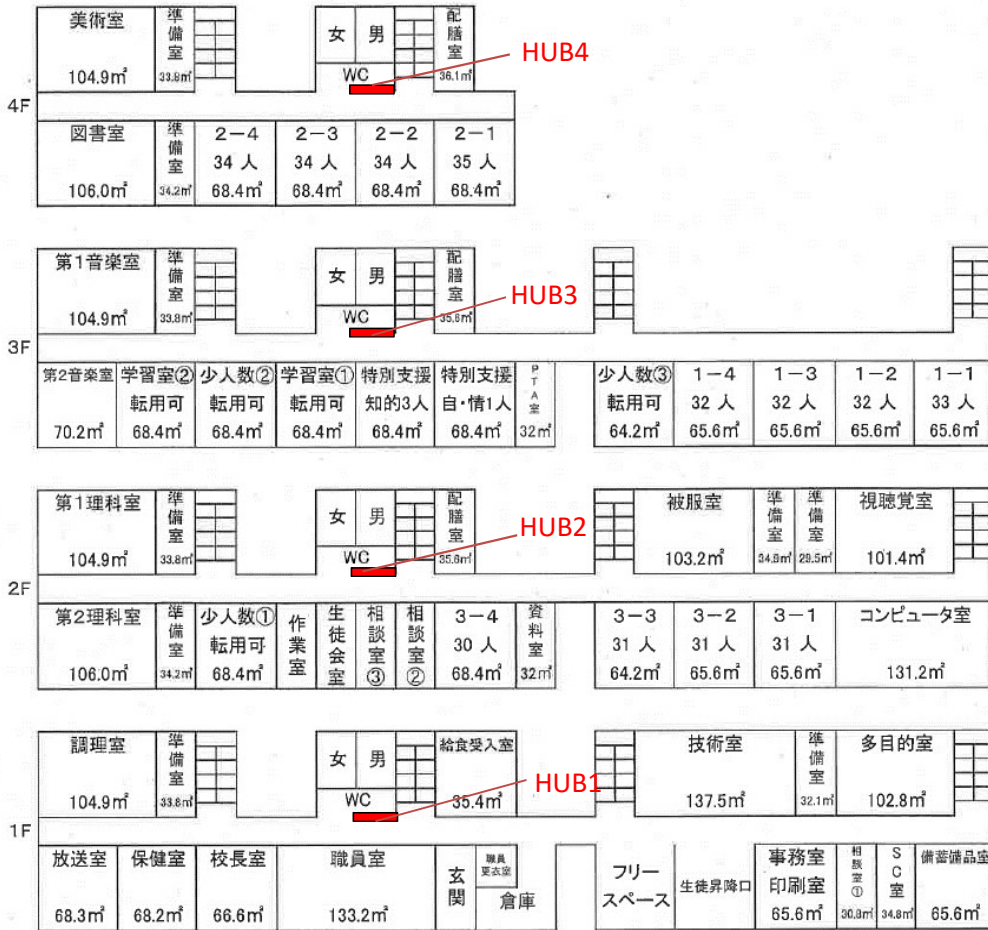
4F

美術室 104.9㎡
準備室 33.8㎡
女 男
WC
配膳室 36.1㎡
HUB4

図書室 106.0㎡
準備室 34.2㎡
2−4 34 人 68.4㎡
2−3 34 人 68.4㎡
2−2 34 人 68.4㎡
2−1 35 人 68.4㎡

3F

第1音楽室 104.9㎡
準備室 33.8㎡
女 男
WC
配膳室 35.6㎡
HUB3

第2音楽室 70.2㎡
学習室② 転用可 68.4㎡
少人数② 転用可 68.4㎡
学習室① 転用可 68.4㎡
特別支援 知的3人 68.4㎡
特別支援 自・情1人 68.4㎡
PTA室 32㎡
少人数③ 転用可 64.2㎡
1−4 32 人 65.6㎡
1−3 32 人 65.6㎡
1−2 32 人 65.6㎡
1−1 33 人 65.6㎡

2F

第1理科室 104.9㎡
準備室 33.8㎡
女 男
WC
配膳室 35.6㎡
HUB2
被服室 103.2㎡
準備室 34.8㎡
準備室 29.5㎡
視聴覚室 101.4㎡

第2理科室 106.0㎡
準備室 34.2㎡
少人数① 転用可 68.4㎡
作業室
生徒会室
相談室③
相談室②
3−4 30 人 68.4㎡
資料室 32㎡
3−3 31 人 64.2㎡
3−2 31 人 65.6㎡
3−1 31 人 65.6㎡
コンピュータ室 131.2㎡

1F

調理室 104.9㎡
準備室 33.8㎡
女 男
WC
給食受入室 35.4㎡
HUB1
技術室 137.5㎡
準備室 32.1㎡
多目的室 102.8㎡

放送室 68.3㎡
保健室 68.2㎡
校長室 66.6㎡
職員室 133.2㎡
玄関
職員更衣室
倉庫
フリースペース
生徒昇降口
事務室 印刷室 65.6㎡
相談室① 30.8㎡
SC室 34.8㎡
備蓄舗品室 65.6㎡